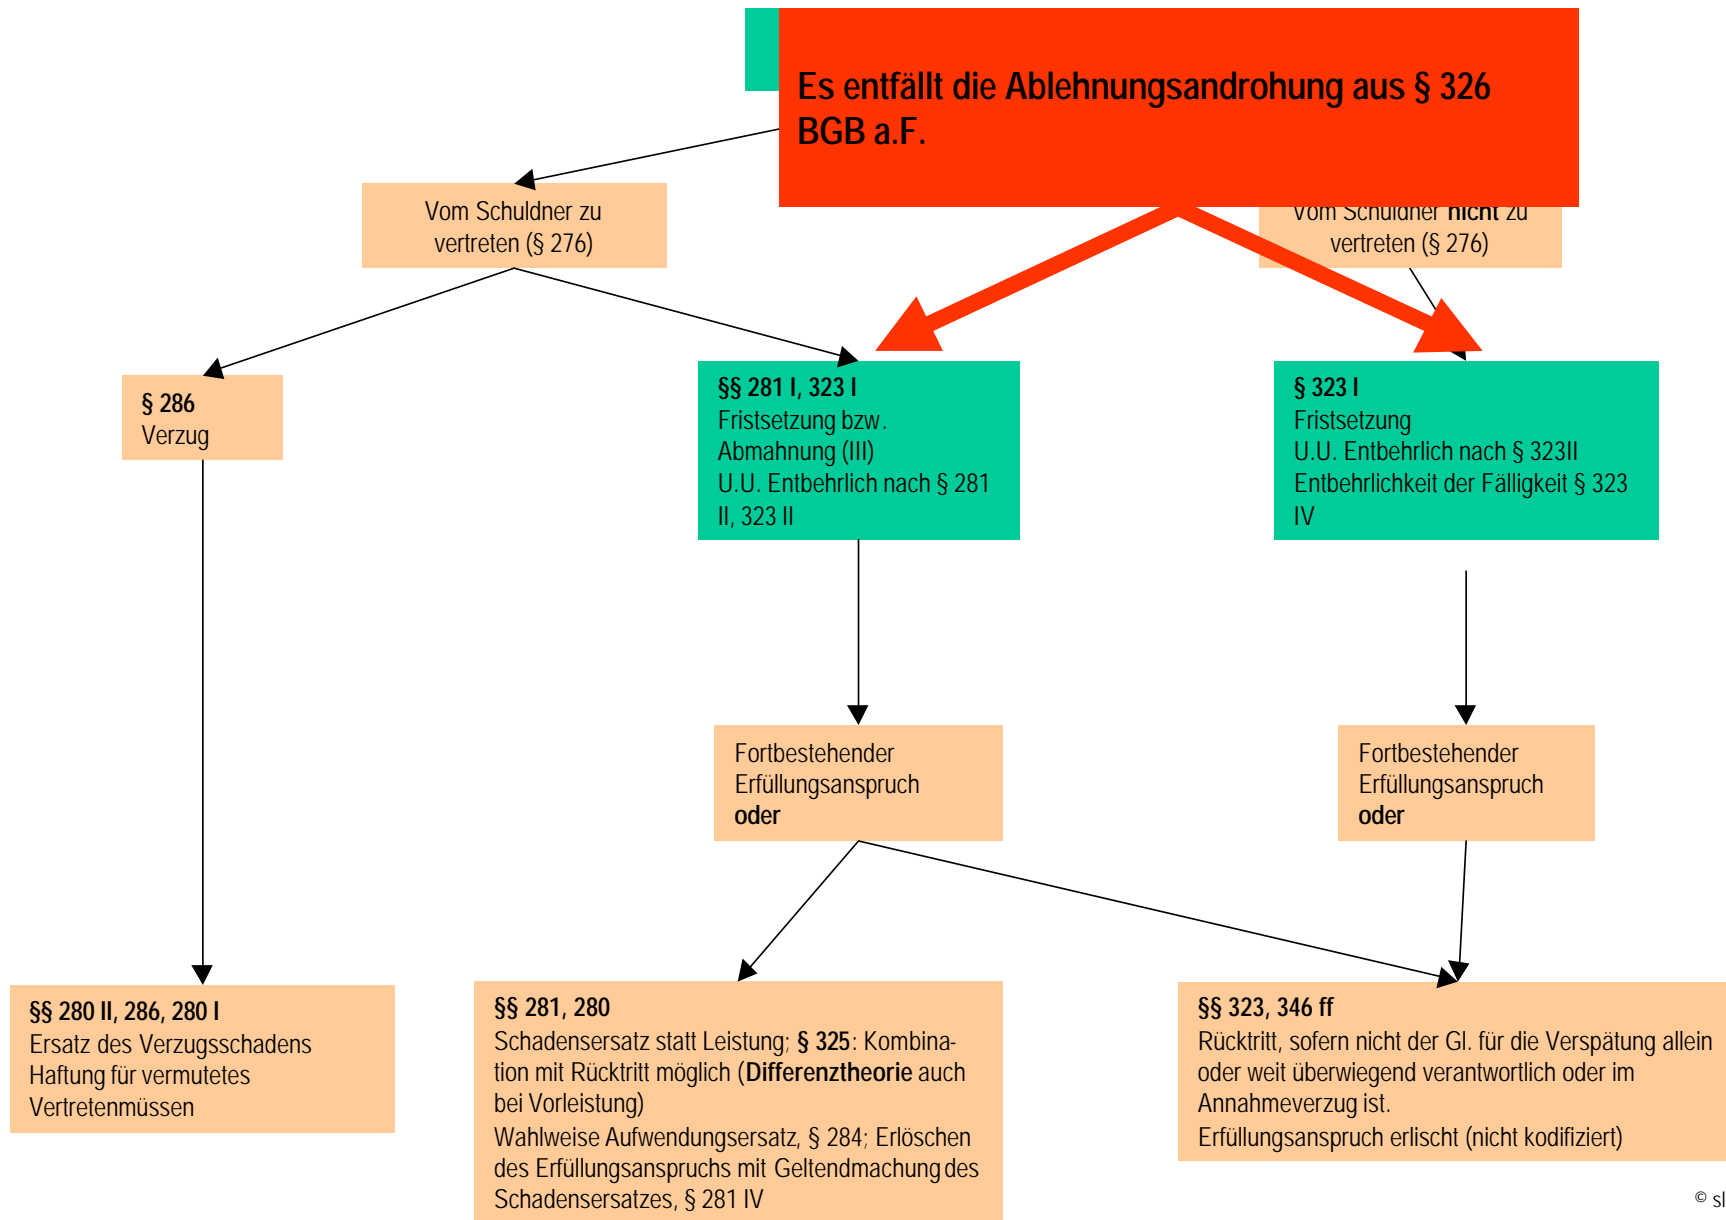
Es entfällt die Ablehnungsandrohung aus § 326 BGB a.F.

Vom Schuldner zu vertreten (§ 276)

Vom Schuldner **nicht** zu vertreten (§ 276)

**§ 286**
Verzug

**§§ 281 I, 323 I**
Fristsetzung bzw. Abmahnung (III)
U.U. Entbehrlich nach § 281 II, 323 II

**§ 323 I**
Fristsetzung
U.U. Entbehrlich nach § 323II
Entbehrlichkeit der Fälligkeit § 323 IV

Fortbestehender Erfüllungsanspruch
**oder**

Fortbestehender Erfüllungsanspruch
**oder**

**§§ 280 II, 286, 280 I**
Ersatz des Verzugsschadens
Haftung für vermutetes Vertretenmüssen

**§§ 281, 280**
Schadensersatz statt Leistung; **§ 325**: Kombination mit Rücktritt möglich (**Differenztheorie** auch bei Vorleistung)
Wahlweise Aufwendungsersatz, § 284; Erlöschen des Erfüllungsanspruchs mit Geltendmachung des Schadensersatzes, § 281 IV

**§§ 323, 346 ff**
Rücktritt, sofern nicht der Gl. für die Verspätung allein oder weit überwiegend verantwortlich oder im Annahmeverzug ist.
Erfüllungsanspruch erlischt (nicht kodifiziert)

© sl